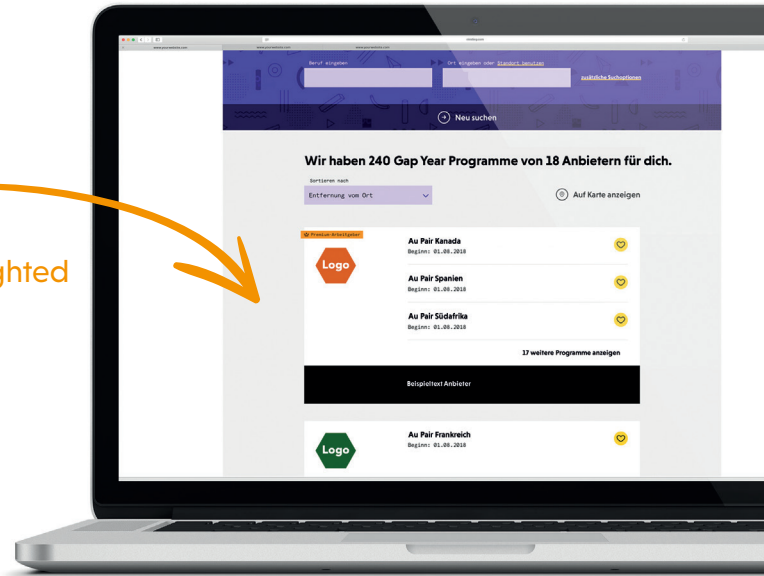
ghted

Beruf eingeben

Ort eingeben oder Standort benutzen

zusätzliche Suchoptionen

Neu suchen

Wir haben 240 Gap Year Programme von 18 Anbietern für dich.

Sortieren nach

Entfernung vom Ort

Auf Karte anzeigen

Premium-Arbeitgeber

Logo

Au Pair Kanada
Beginn: 01.08.2018

Au Pair Spanien
Beginn: 01.08.2018

Au Pair Südafrika
Beginn: 01.08.2018

17 weitere Programme anzeigen

Beispieltext Anbieter

Logo

Au Pair Frankreich
Beginn: 01.08.2018